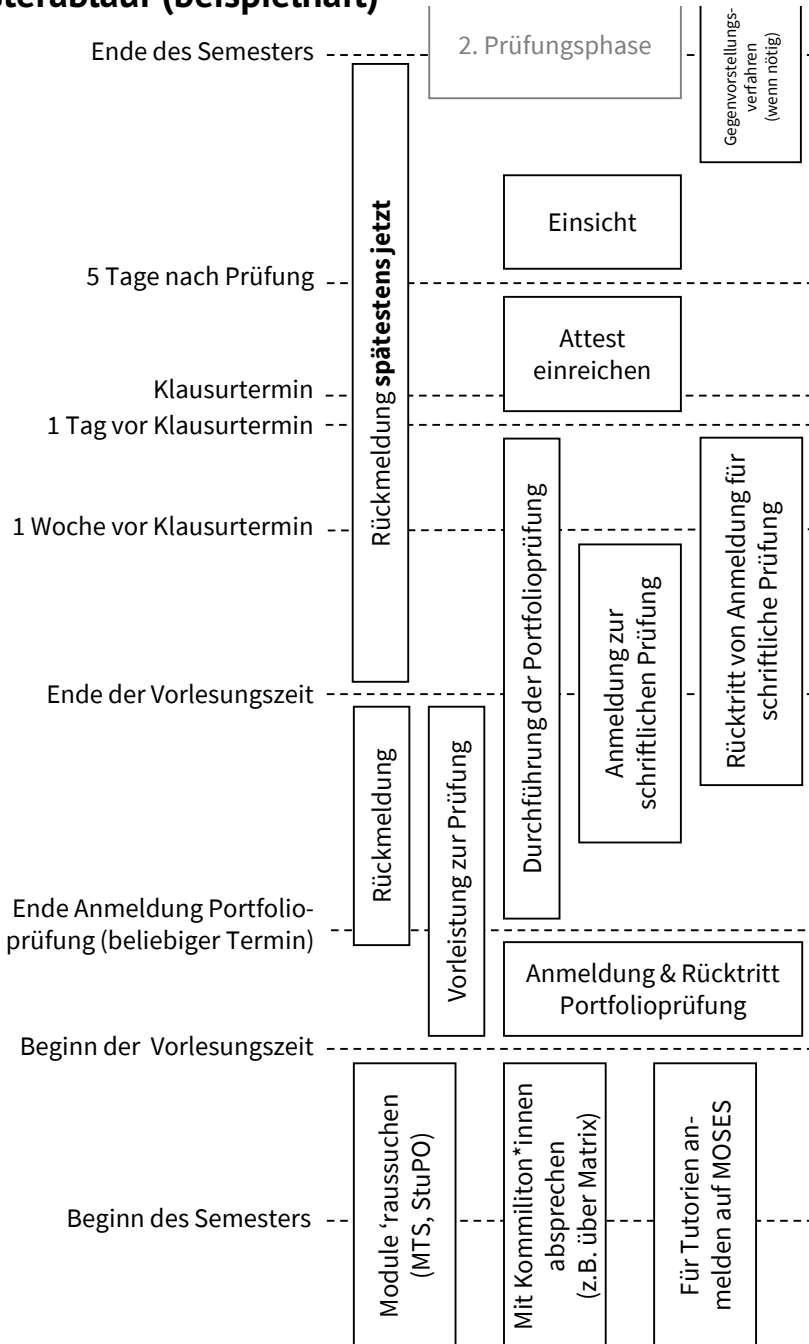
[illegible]sterablauf (Beispielhaft)

Ende des Semesters
2. Prüfungsphase
Gegenvorstellungsverfahren (wenn nötig)
Einsicht
5 Tage nach Prüfung
Attest einreichen
Klausurtermin
1 Tag vor Klausurtermin
1 Woche vor Klausurtermin
Rückmeldung **spätestens jetzt**
Durchführung der Portfolioprüfung
Anmeldung zur schriftlichen Prüfung
Rücktritt von Anmeldung für schriftliche Prüfung
Ende der Vorlesungszeit
Rückmeldung
Vorleistung zur Prüfung
Ende Anmeldung Portfolioprüfung (beliebiger Termin)
Anmeldung & Rücktritt Portfolioprüfung
Beginn der Vorlesungszeit
Module 'raussuchen (MTS, StuPO)
Mit Kommiliton*innen absprechen (z.B. über Matrix)
Für Tutorien anmelden auf MOSES
Beginn des Semesters